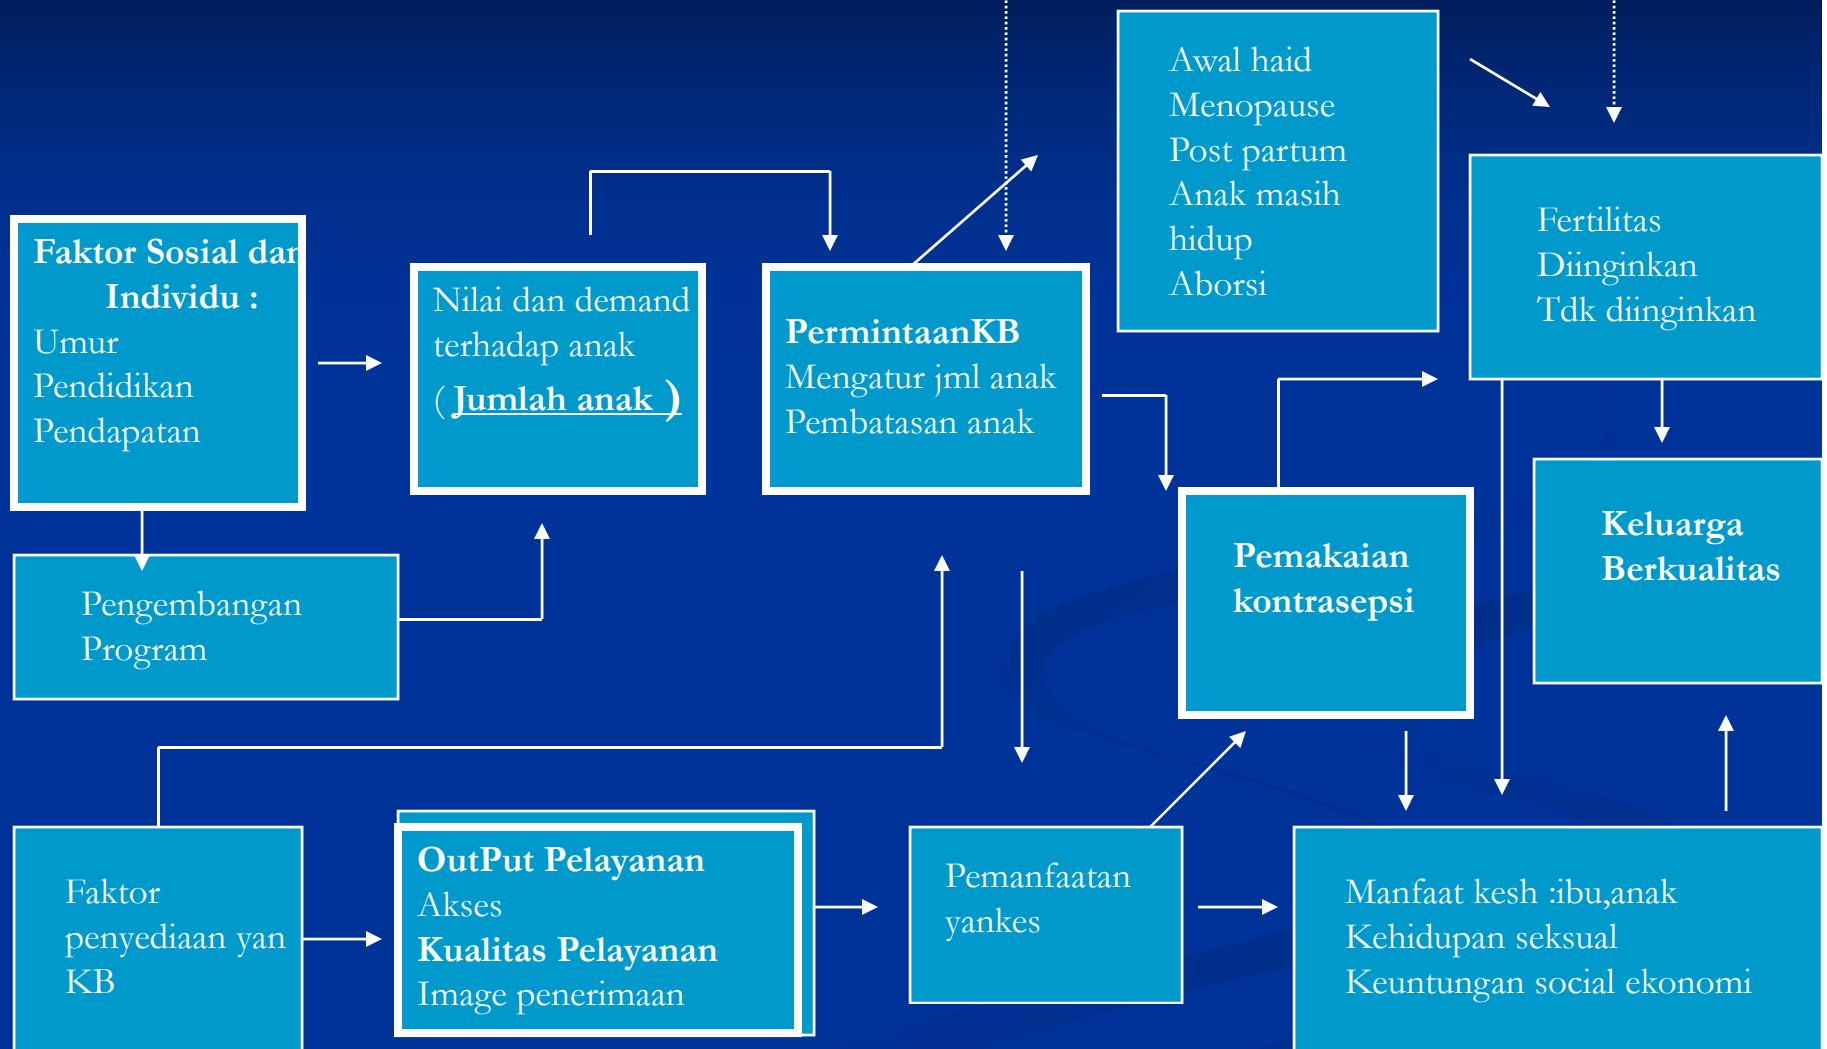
Faktor Sosial dan Individu :
Umur
Pendidikan
Pendapatan

Nilai dan demand terhadap anak
( Jumlah anak )

PermintaanKB
Mengatur jml anak
Pembatasan anak

Awal haid
Menopause
Post partum
Anak masih hidup
Aborsi

Fertilitas
Diinginkan
Tdk diinginkan

Pengembangan Program

Pemakaian kontrasepsi

Keluarga Berkualitas

Faktor penyediaan yan KB

OutPut Pelayanan
Akses
Kualitas Pelayanan
Image penerimaan

Pemanfaatan yankes

Manfaat kesh :ibu,anak
Kehidupan seksual
Keuntungan social ekonomi